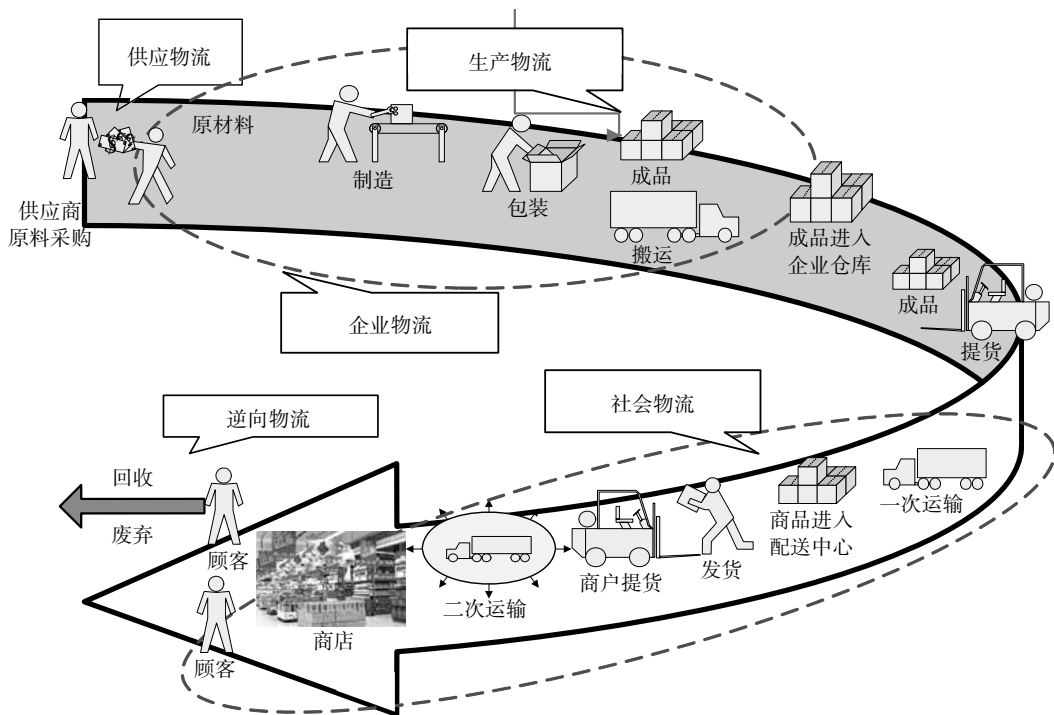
供应物流

生产物流

原材料

制造

包装

成品

供应商
原料采购

搬运

成品进入
企业仓库

成品

企业物流

提货

逆向物流

社会物流

回收

废弃

顾客

一次运输

商品进入
配送中心

发货

商户提货

二次运输

商店

顾客